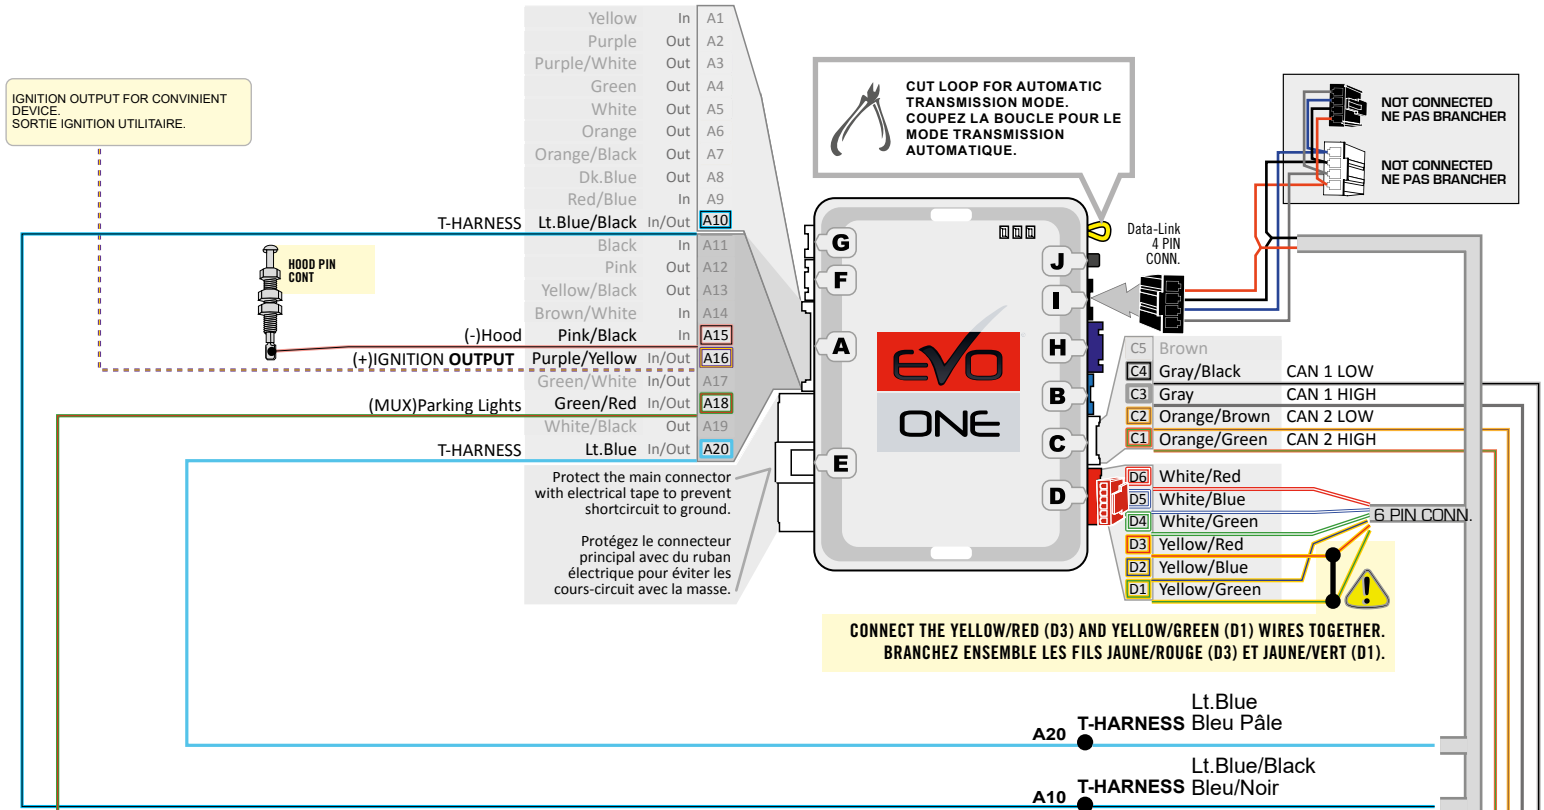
IGNITION OUTPUT FOR CONVINIENT DEVICE.
SORTIE IGNITION UTILITAIRE.

| Yellow | In | A1 |
|---|---|---|
| Purple | Out | A2 |
| Purple/White | Out | A3 |
| Green | Out | A4 |
| White | Out | A5 |
| Orange | Out | A6 |
| Orange/Black | Out | A7 |
| Dk.Blue | Out | A8 |
| Red/Blue | In | A9 |
| Lt.Blue/Black | In/Out | A10 |
| Black | In | A11 |
| Pink | Out | A12 |
| Yellow/Black | Out | A13 |
| Brown/White | In | A14 |
| Pink/Black | In | A15 |
| Purple/Yellow | In/Out | A16 |
| Green/White | In/Out | A17 |
| Green/Red | In/Out | A18 |
| White/Black | Out | A19 |
| Lt.Blue | In/Out | A20 |

T-HARNESS
HOOD PIN CONT
(-)Hood
(+)IGNITION OUTPUT
(MUX)Parking Lights
T-HARNESS

Protect the main connector with electrical tape to prevent shortcircuit to ground.

Protégez le connecteur principal avec du ruban électrique pour éviter les cours-circuit avec la masse.

CUT LOOP FOR AUTOMATIC TRANSMISSION MODE.
COUPEZ LA BOUCLE POUR LE MODE TRANSMISSION AUTOMATIQUE.

G F A E J I H B C D

EVO ONE

Data-Link 4 PIN CONN.

NOT CONNECTED
NE PAS BRANCHER
NOT CONNECTED
NE PAS BRANCHER

C5 Brown
C4 Gray/Black CAN 1 LOW
C3 Gray CAN 1 HIGH
C2 Orange/Brown CAN 2 LOW
C1 Orange/Green CAN 2 HIGH

D6 White/Red
D5 White/Blue
D4 White/Green
D3 Yellow/Red
D2 Yellow/Blue
D1 Yellow/Green
6 PIN CONN.

CONNECT THE YELLOW/RED (D3) AND YELLOW/GREEN (D1) WIRES TOGETHER.
BRANCHEZ ENSEMBLE LES FILS JAUNE/ROUGE (D3) ET JAUNE/VERT (D1).

A20 T-HARNESS Lt.Blue Bleu Pâle
A10 T-HARNESS Lt.Blue/Black Bleu/Noir